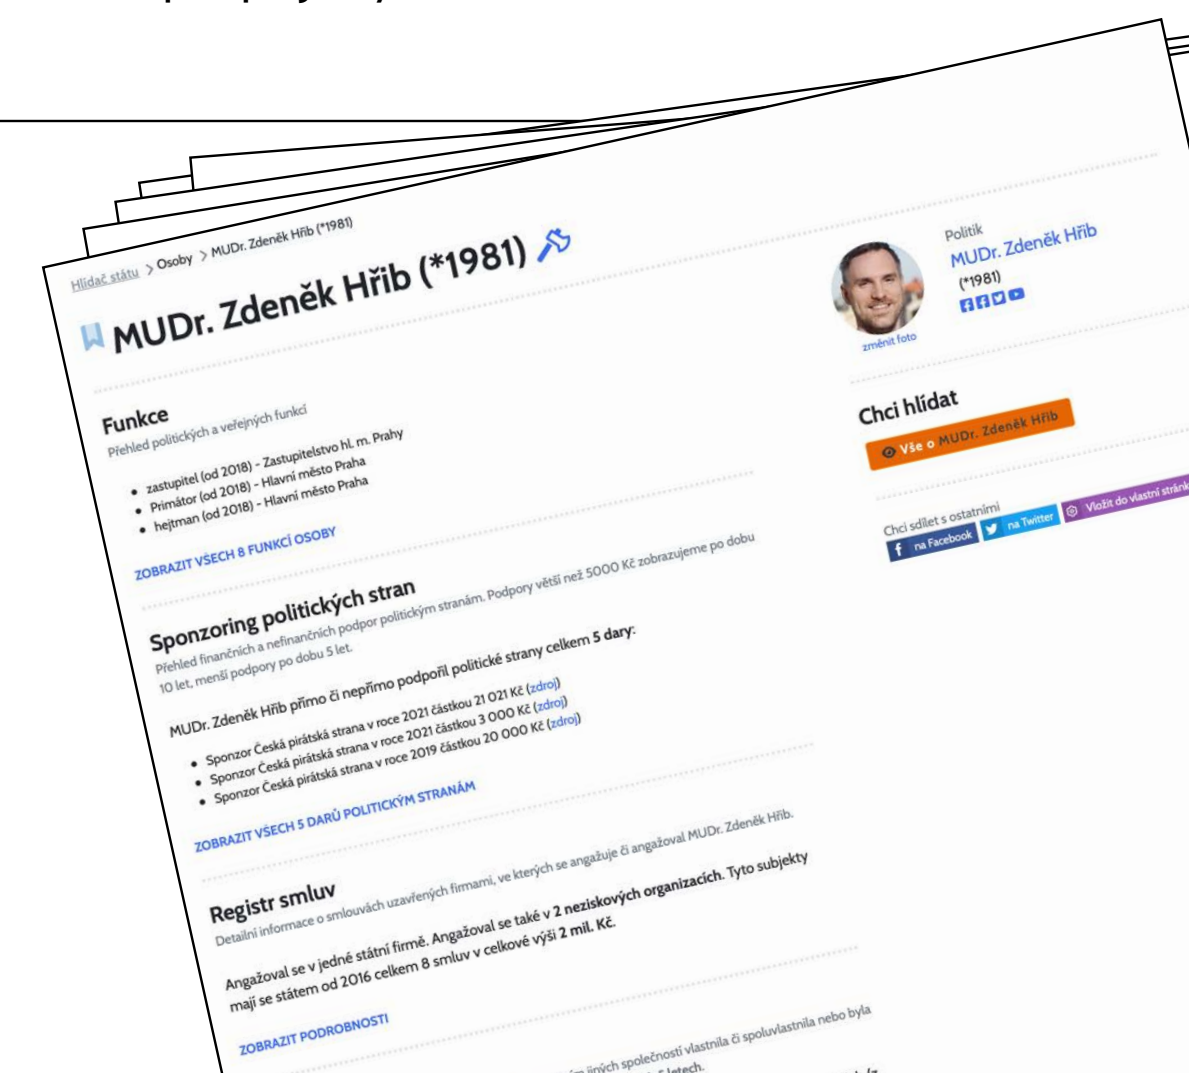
Hlídač státu > Osoby > MUDr. Zdeněk Hřib (*1981)

MUDr. Zdeněk Hřib (*1981)

Funkce
Přehled politických a veřejných funkcí

- zastupitel (od 2018) - Zastupitelstvo hl. m. Prahy
- Primátor (od 2018) - Hlavní město Praha
- hejtman (od 2018) - Hlavní město Praha

ZOBRAZIT VŠECH 8 FUNKCÍ OSOBY

Sponzoring politických stran
Přehled finančních a nefinančních podpor politickým stranám. Podpory větší než 5000 Kč zobrazujeme po dobu 10 let, menší podpory po dobu 5 let.

MUDr. Zdeněk Hřib přímo či nepřímo podpořil politické strany celkem 5 dary:

- Sponzor Česká pirátská strana v roce 2021 částkou 21 021 Kč (zdroj)
- Sponzor Česká pirátská strana v roce 2021 částkou 3 000 Kč (zdroj)
- Sponzor Česká pirátská strana v roce 2019 částkou 20 000 Kč (zdroj)

ZOBRAZIT VŠECH 5 DARŮ POLITICKÝM STRANÁM

Registr smluv
Detailní informace o smlouvách uzavřených firmami, ve kterých se angažuje či angažoval MUDr. Zdeněk Hřib.

Angažoval se v jedné státní firmě. Angažoval se také v 2 neziskových organizacích. Tyto subjekty mají se státem od 2016 celkem 8 smluv v celkové výši 2 mil. Kč.

ZOBRAZIT PODROBNOSTI

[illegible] jiných společností vlastnila či spoluvlastnila nebo byla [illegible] letech.

Politik
MUDr. Zdeněk Hřib
(*1981)

změnit foto

Chci hlídat
Vše o MUDr. Zdeněk Hřib

Chci sdílet s ostatními
na Facebook
na Twitter
Vložit do vlastní stránk